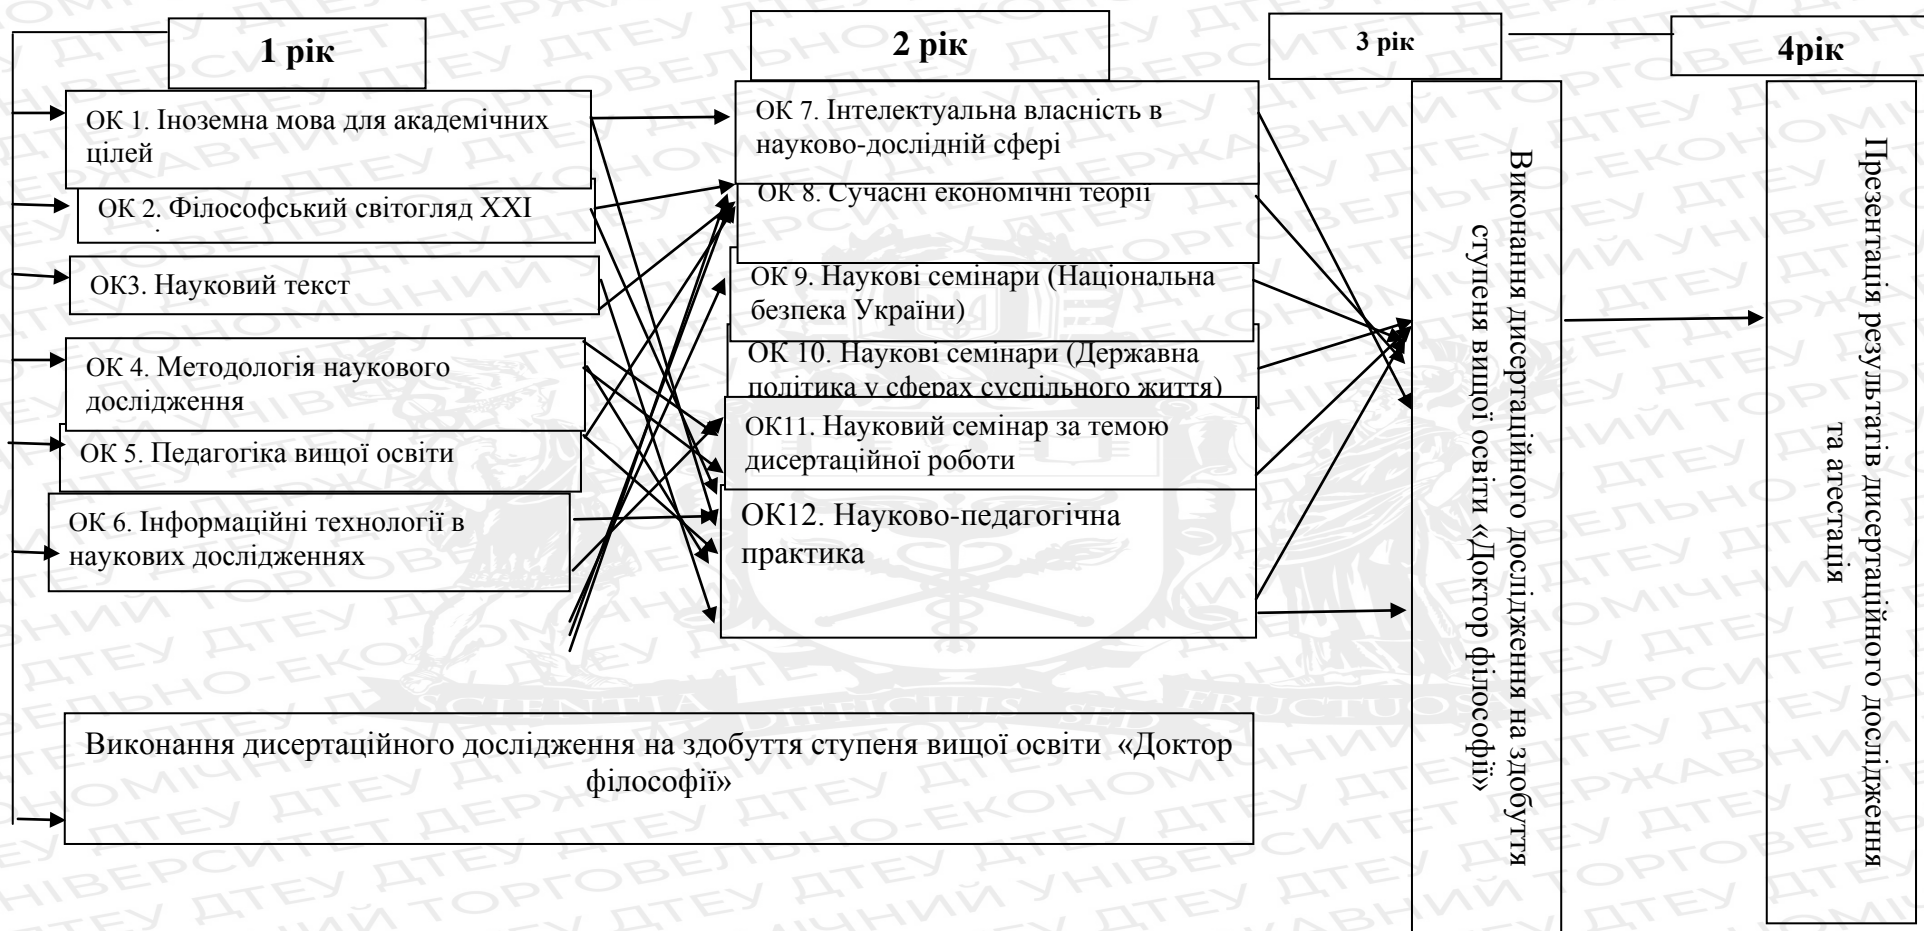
1 рік

2 рік

3 рік

4рік

ОК 1. Іноземна мова для академічних цілей

ОК 2. Філософський світогляд ХХІ

ОК3. Науковий текст

ОК 4. Методологія наукового дослідження

ОК 5. Педагогіка вищої освіти

ОК 6. Інформаційні технології в наукових дослідженнях

ОК 7. Інтелектуальна власність в науково-дослідній сфері

ОК 8. Сучасні економічні теорії

ОК 9. Наукові семінари (Національна безпека України)

ОК 10. Наукові семінари (Державна політика у сферах суспільного життя)

ОК11. Науковий семінар за темою дисертаційної роботи

ОК12. Науково-педагогічна практика

Виконання дисертаційного дослідження на здобуття ступеня вищої освіти «Доктор філософії»

Презентація результатів дисертаційного дослідження та атестація

Виконання дисертаційного дослідження на здобуття ступеня вищої освіти «Доктор філософії»